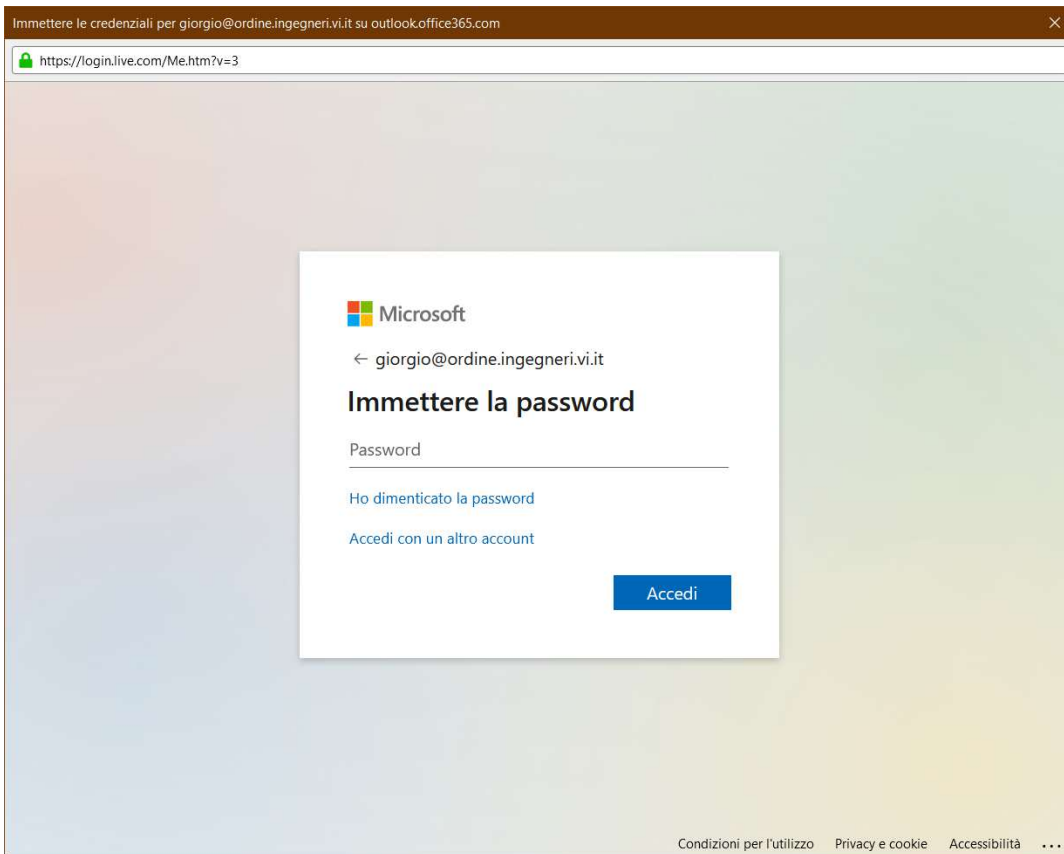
Immettere le credenziali per giorgio@ordine.ingegneri.vi.it su outlook.office365.com

https://login.live.com/Me.htm?v=3

Microsoft

← giorgio@ordine.ingegneri.vi.it

Immettere la password

Password

Ho dimenticato la password

Accedi con un altro account

Accedi

Condizioni per l'utilizzo Privacy e cookie Accessibilità ...